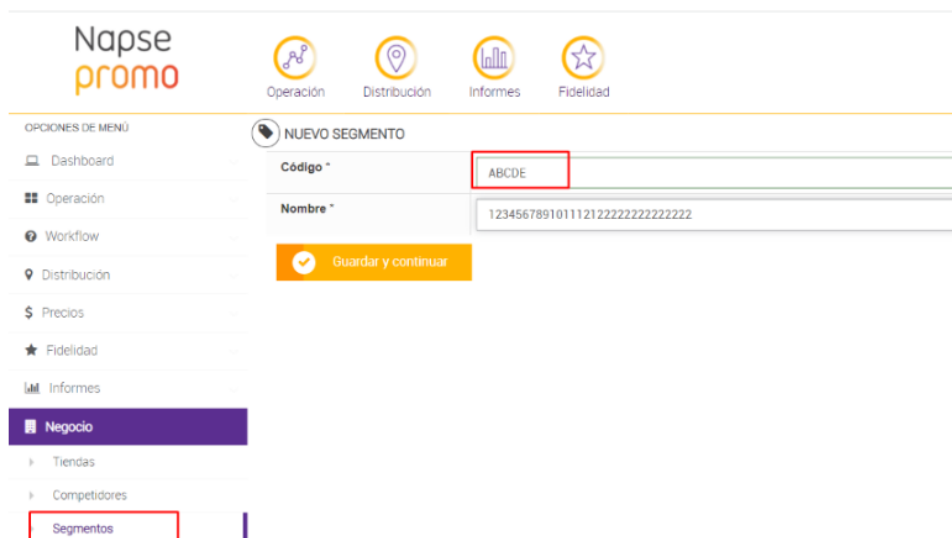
Napse
promo

Operación
Distribución
Informes
Fidelidad

OPCIONES DE MENÚ
Dashboard
Operación
Workflow
Distribución
Precios
Fidelidad
Informes
Negocio
Tiendas
Competidores
Segmentos

NUEVO SEGMENTO

| Código * | ABCDE |
|---|---|
| Nombre * | 1234567891011121222222222222 |

Guardar y continuar